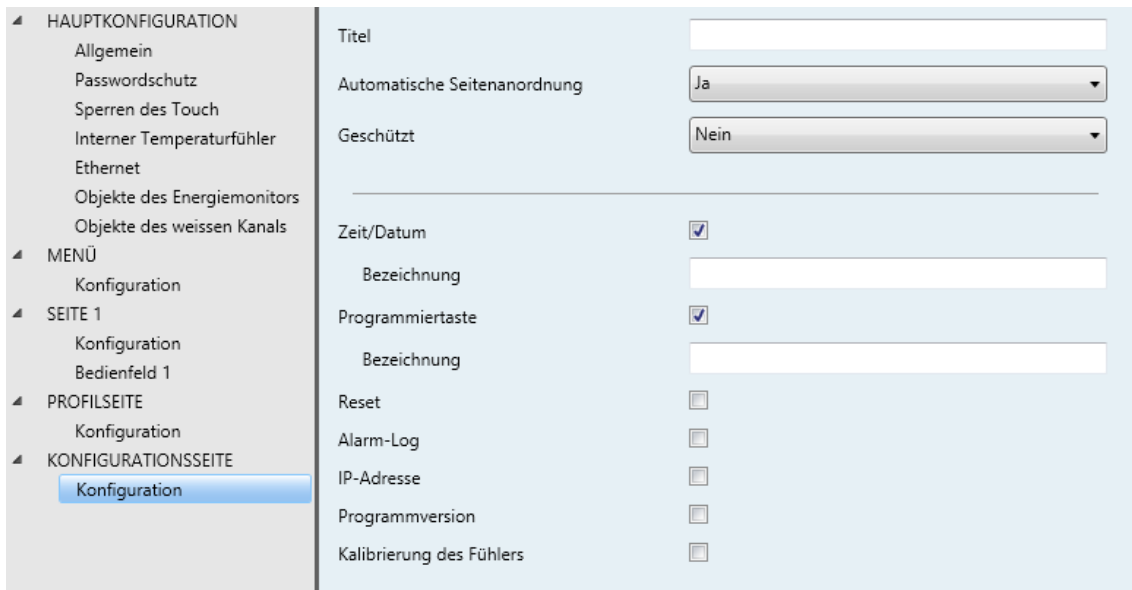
HAUPTKONFIGURATION
Allgemein
Passwordschutz
Sperren des Touch
Interner Temperaturfühler
Ethernet
Objekte des Energiemonitors
Objekte des weissen Kanals
MENÜ
Konfiguration
SEITE 1
Konfiguration
Bedienfeld 1
PROFILSEITE
Konfiguration
KONFIGURATIONSSEITE
Konfiguration

Titel
Automatische Seitenanordnung
Ja
Geschützt
Nein

Zeit/Datum
Bezeichnung
Programmiertaste
Bezeichnung
Reset
Alarm-Log
IP-Adresse
Programmversion
Kalibrierung des Fühlers